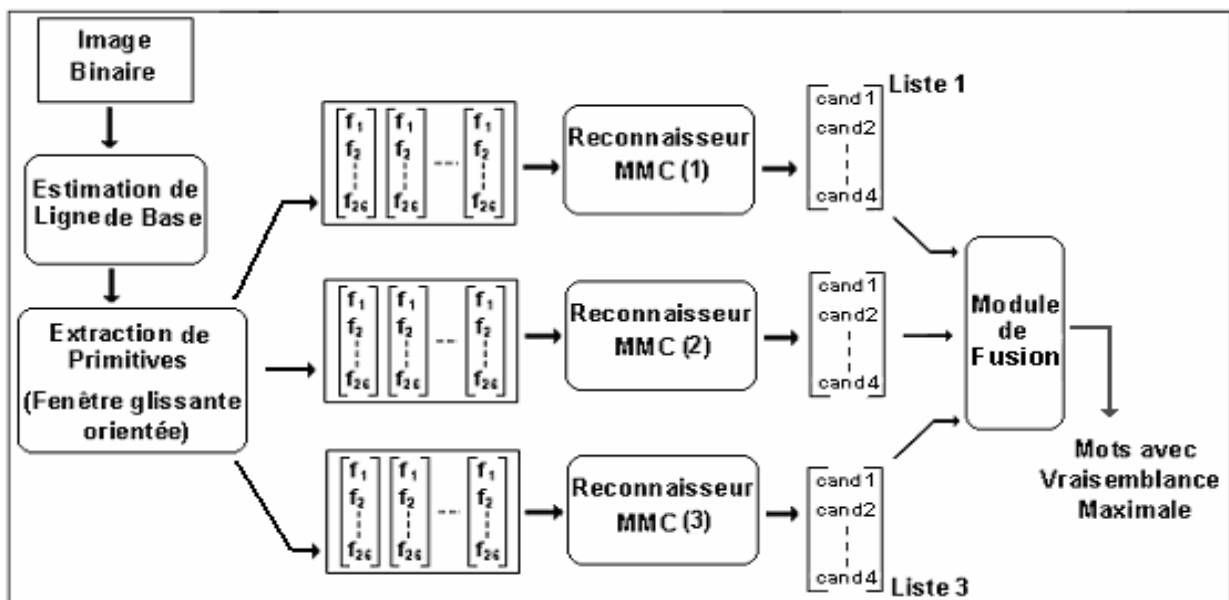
Image Binaire

Estimation de Ligne de Base

Extraction de Primitives

(Fenêtre glissante orientée)

$\begin{bmatrix} f_1 \\ f_2 \\ \vdots \\ f_{26} \end{bmatrix}$ $\begin{bmatrix} f_1 \\ f_2 \\ \vdots \\ f_{26} \end{bmatrix}$ --- $\begin{bmatrix} f_1 \\ f_2 \\ \vdots \\ f_{26} \end{bmatrix}$

Reconnaisseur MMC (1)

$\begin{bmatrix} \text{cand 1} \\ \text{cand2} \\ \vdots \\ \text{cand 4} \end{bmatrix}$ Liste 1

$\begin{bmatrix} f_1 \\ f_2 \\ \vdots \\ f_{26} \end{bmatrix}$ $\begin{bmatrix} f_1 \\ f_2 \\ \vdots \\ f_{26} \end{bmatrix}$ --- $\begin{bmatrix} f_1 \\ f_2 \\ \vdots \\ f_{26} \end{bmatrix}$

Reconnaisseur MMC (2)

$\begin{bmatrix} \text{cand 1} \\ \text{cand2} \\ \vdots \\ \text{cand 4} \end{bmatrix}$

$\begin{bmatrix} f_1 \\ f_2 \\ \vdots \\ f_{26} \end{bmatrix}$ $\begin{bmatrix} f_1 \\ f_2 \\ \vdots \\ f_{26} \end{bmatrix}$ --- $\begin{bmatrix} f_1 \\ f_2 \\ \vdots \\ f_{26} \end{bmatrix}$

Reconnaisseur MMC (3)

$\begin{bmatrix} \text{cand 1} \\ \text{cand2} \\ \vdots \\ \text{cand 4} \end{bmatrix}$ Liste 3

Module de Fusion

Mots avec Vraisemblance Maximale